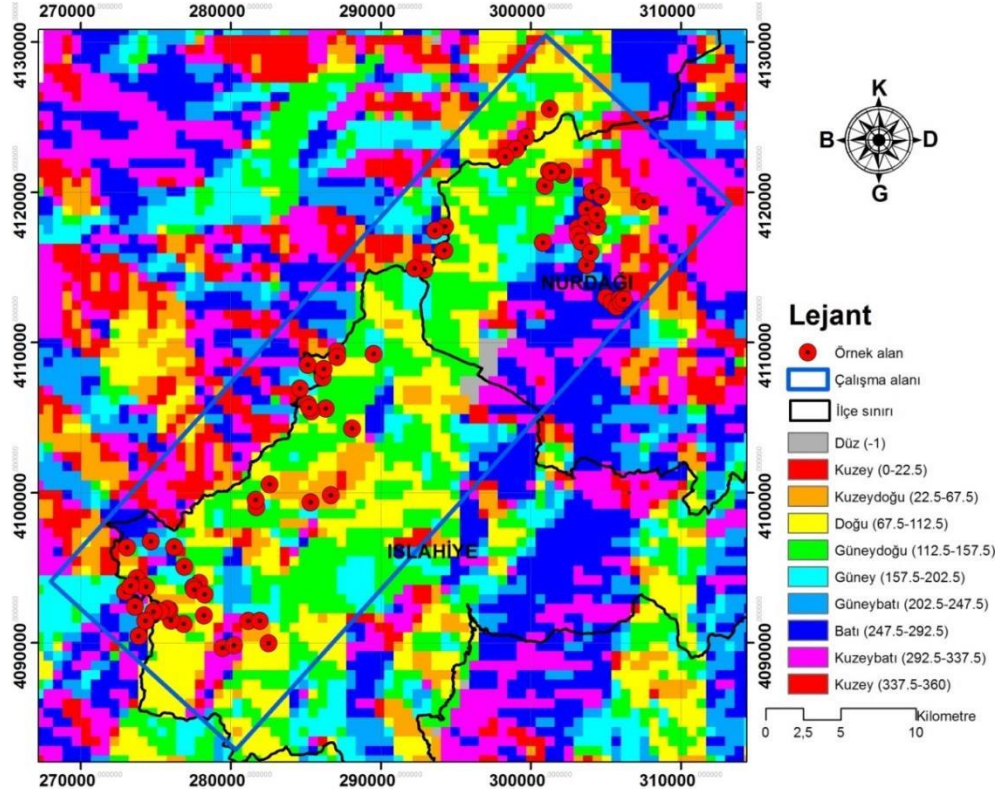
270000 280000 290000 300000 310000

4130000 4120000 4110000 4100000 4090000

K
B D
G

NURDAĞI

İSLAHİYE

Lejant

Örnek alan
Çalışma alanı
İlçe sınırı
Düz (-1)
Kuzey (0-22.5)
Kuzeydoğu (22.5-67.5)
Doğu (67.5-112.5)
Güneydoğu (112.5-157.5)
Güney (157.5-202.5)
Güneybatı (202.5-247.5)
Batı (247.5-292.5)
Kuzeybatı (292.5-337.5)
Kuzey (337.5-360)

Kilometre
0 2,5 5 10